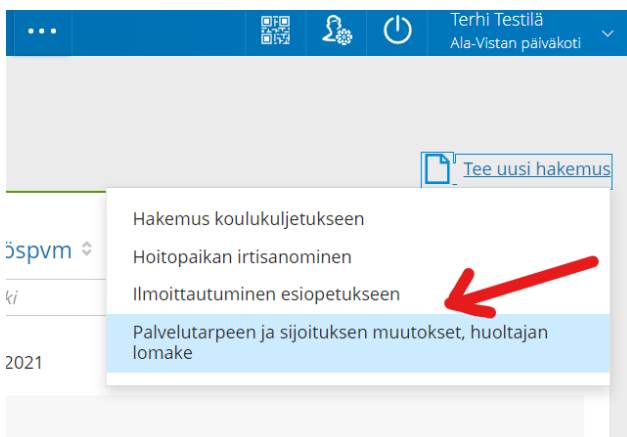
Terhi Testilä
Ala-Vistan päiväkoti

Tee uusi hakemus

öspvm
ki
2021

Hakemus koulukuljetukseen
Hoitopaikan irtisanominen
Ilmoittautuminen esiopetukseen
Palvelutarpeen ja sijoituksen muutokset, huoltajan lomake